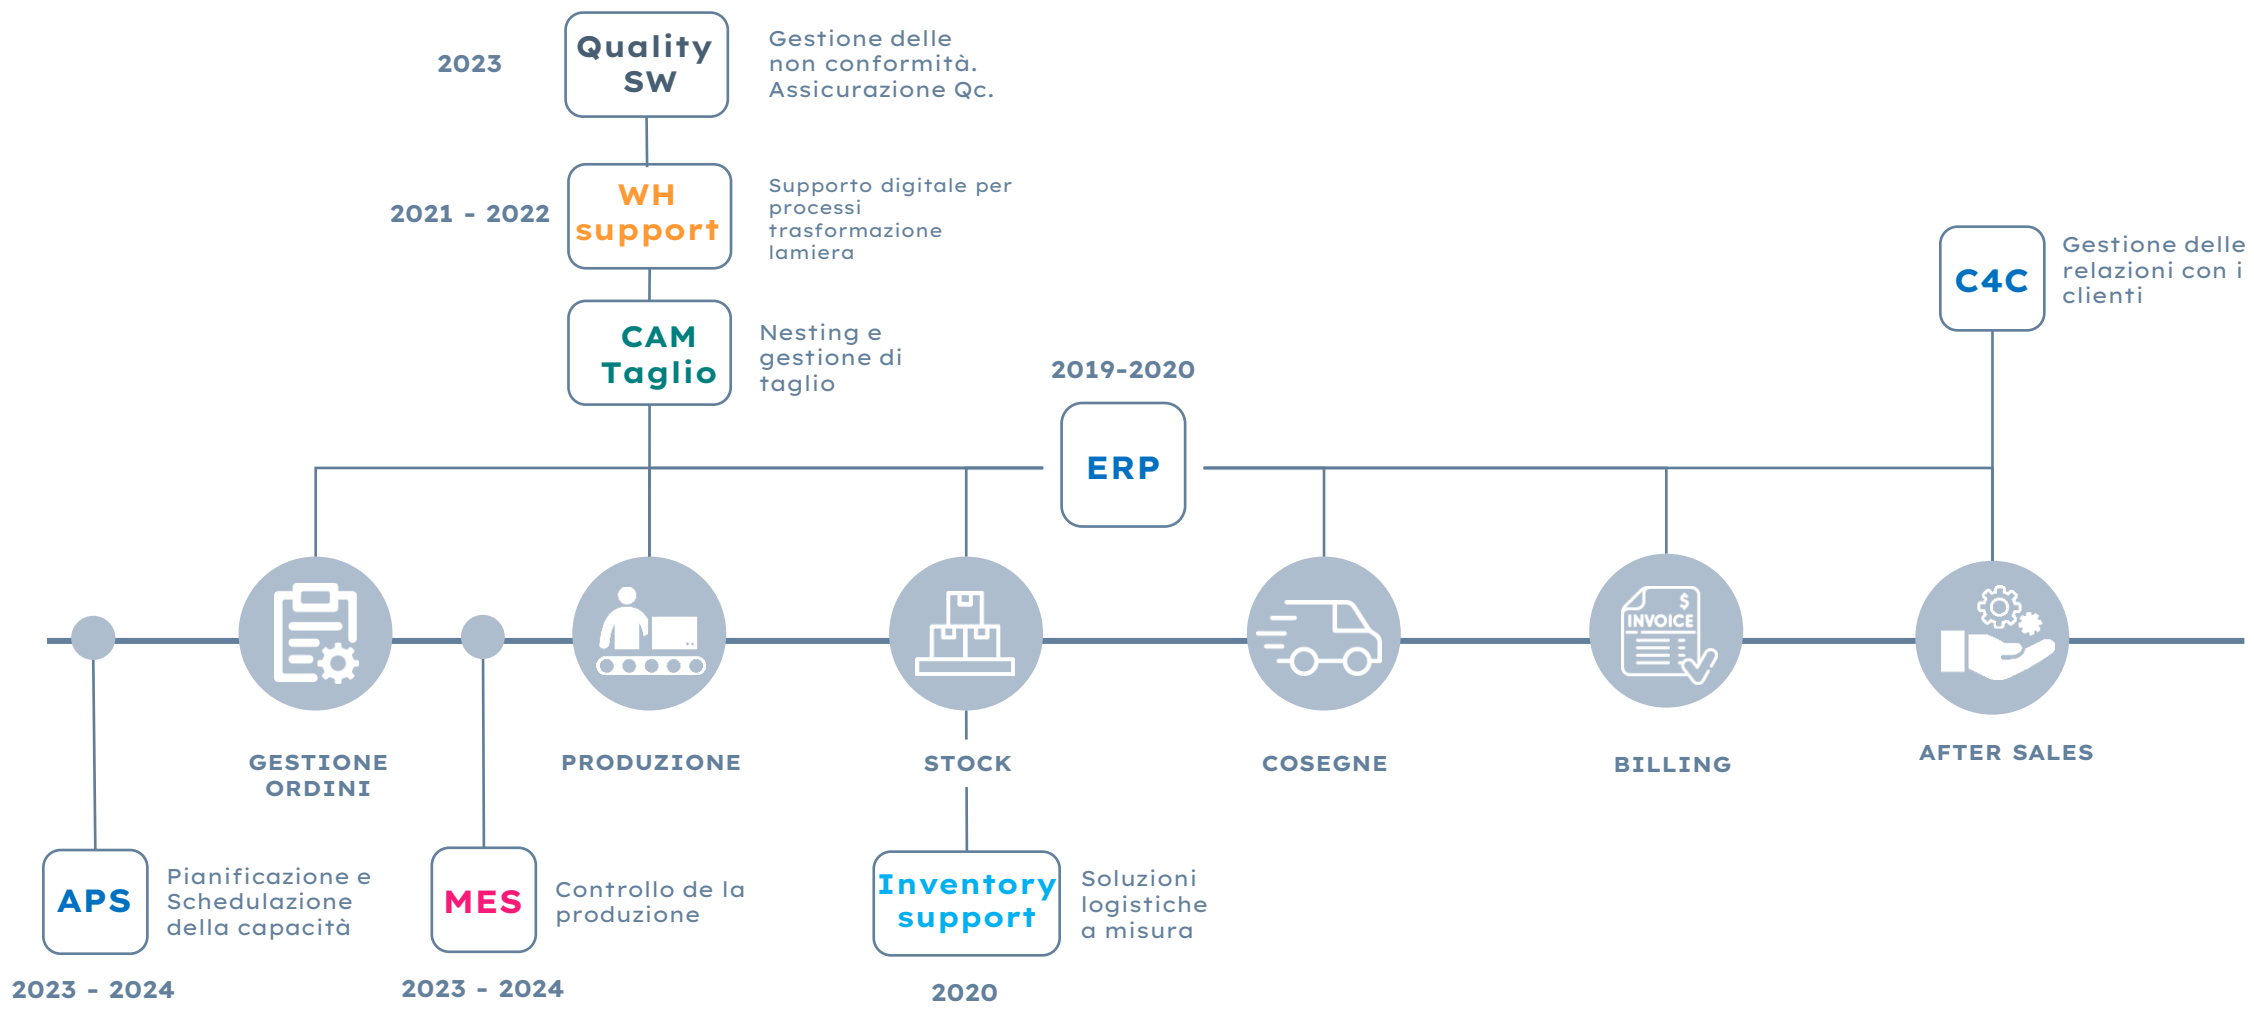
2023

Quality SW

Gestione delle non conformità. Assicurazione Qc.

2021 - 2022

WH support

Supporto digitale per processi trasformazione lamiera

CAM Taglio

Nesting e gestione di taglio

2019-2020

ERP

C4C

Gestione delle relazioni con i clienti

INVOICE

GESTIONE ORDINI

PRODUZIONE

STOCK

COSEGNE

BILLING

AFTER SALES

APS

Pianificazione e Schedulazione della capacità

2023 - 2024

MES

Controllo de la produzione

2023 - 2024

Inventory support

Soluzioni logistiche a misura

2020